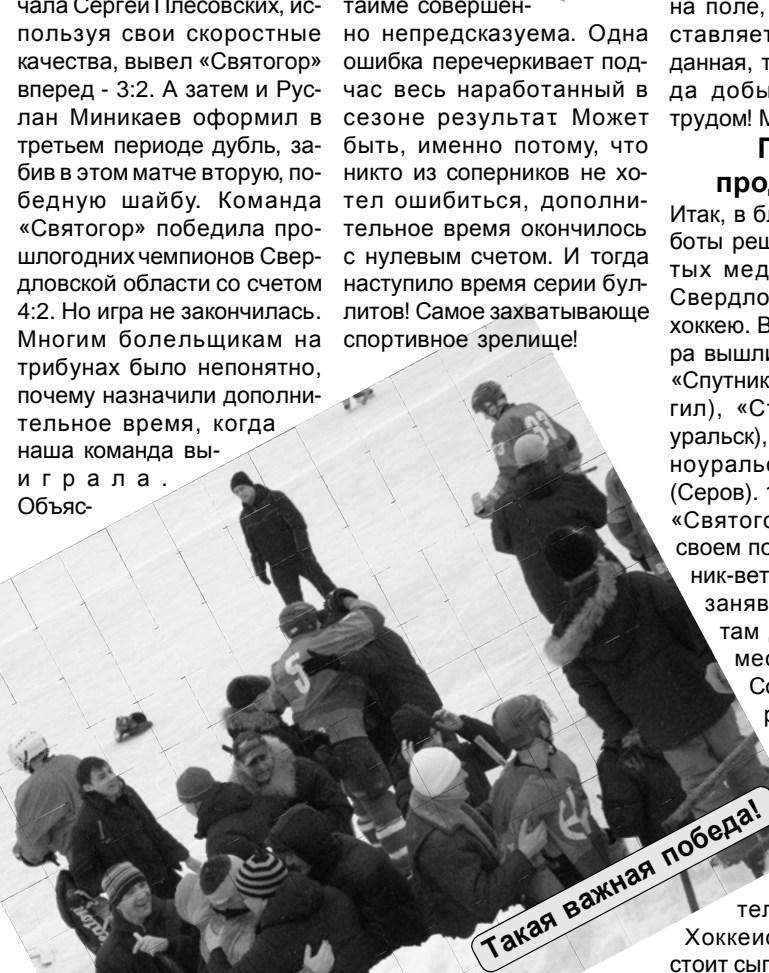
чала Сергей Плесовских, используя свои скоростные качества, вывел «Святогор» вперед - 3:2. А затем и Руслан Миникаев оформил в третьем периоде дубль, забив в этом матче вторую, победную шайбу. Команда «Святогор» победила прошлогодних чемпионов Свердловской области со счетом 4:2. Но игра не закончилась. Многим болельщикам на трибунах было непонятно, почему назначили дополнительное время, когда наша команда выиграла. Объяс-

тайме совершенно непредсказуема. Одна ошибка перечеркивает подчас весь наработанный в сезоне результат. Может быть, именно потому, что никто из соперников не хотел ошибиться, дополнительное время окончилось с нулевым счетом. И тогда наступило время серии буллитов! Самое захватывающе спортивное зрелище!

на поле, ставляет данная, т да добы трудом! М

Г про

Итак, в бл боты реш тых мед Свердло хоккею. В ра вышли «Спутник гил), «С уральск), ноуральс (Серов). «Святогс своем по ник-вет занява там мес Сс р

тел Хоккеис стоит сы

Такая важная победа!